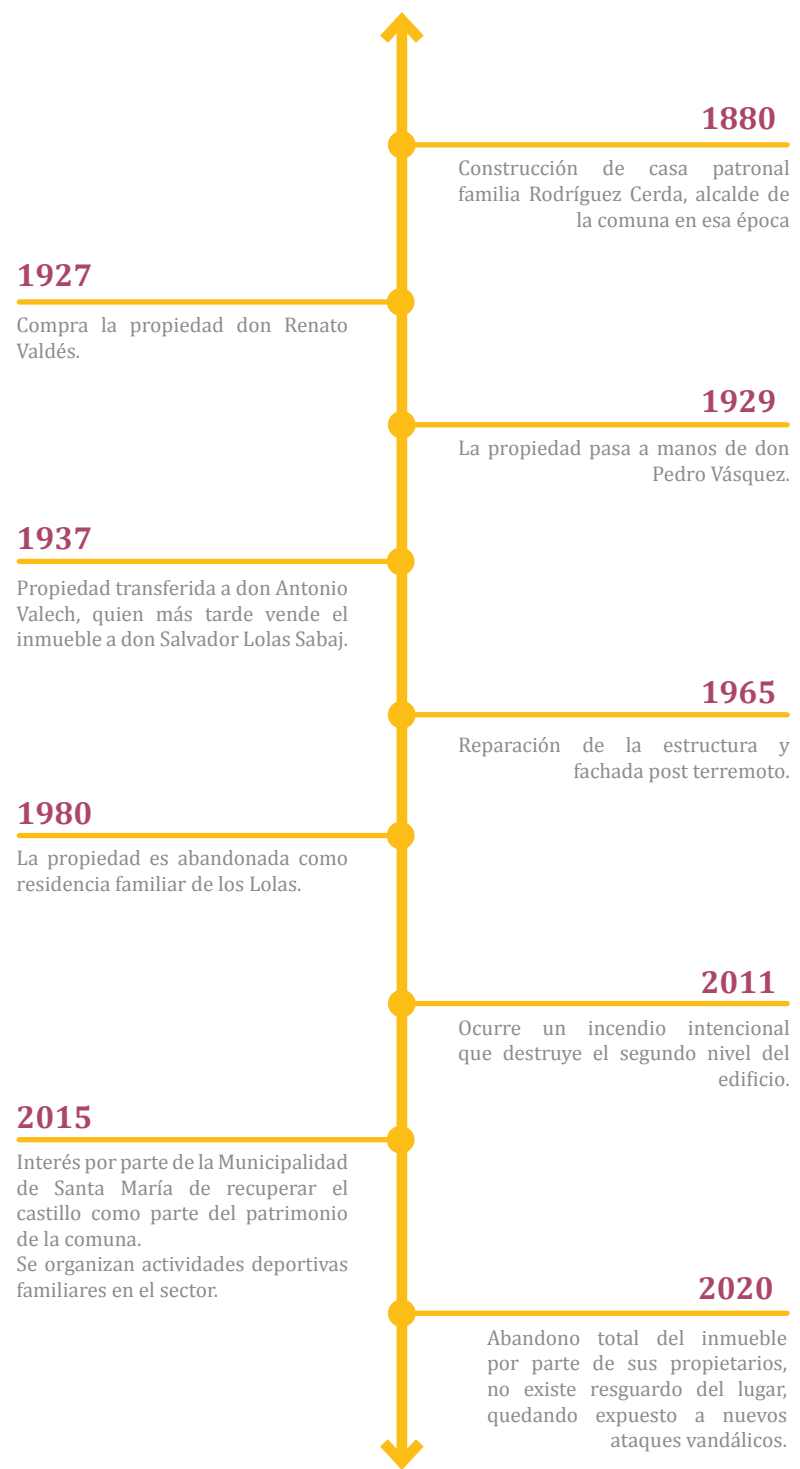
1880

Construcción de casa patronal familia Rodríguez Cerda, alcalde de la comuna en esa época

1927

Compra la propiedad don Renato Valdés.

1929

La propiedad pasa a manos de don Pedro Vásquez.

1937

Propiedad transferida a don Antonio Valech, quien más tarde vende el inmueble a don Salvador Lolas Sabaj.

1965

Reparación de la estructura y fachada post terremoto.

1980

La propiedad es abandonada como residencia familiar de los Lolas.

2011

Ocurre un incendio intencional que destruye el segundo nivel del edificio.

2015

Interés por parte de la Municipalidad de Santa María de recuperar el castillo como parte del patrimonio de la comuna.
Se organizan actividades deportivas familiares en el sector.

2020

Abandono total del inmueble por parte de sus propietarios, no existe resguardo del lugar, quedando expuesto a nuevos ataques vandálicos.